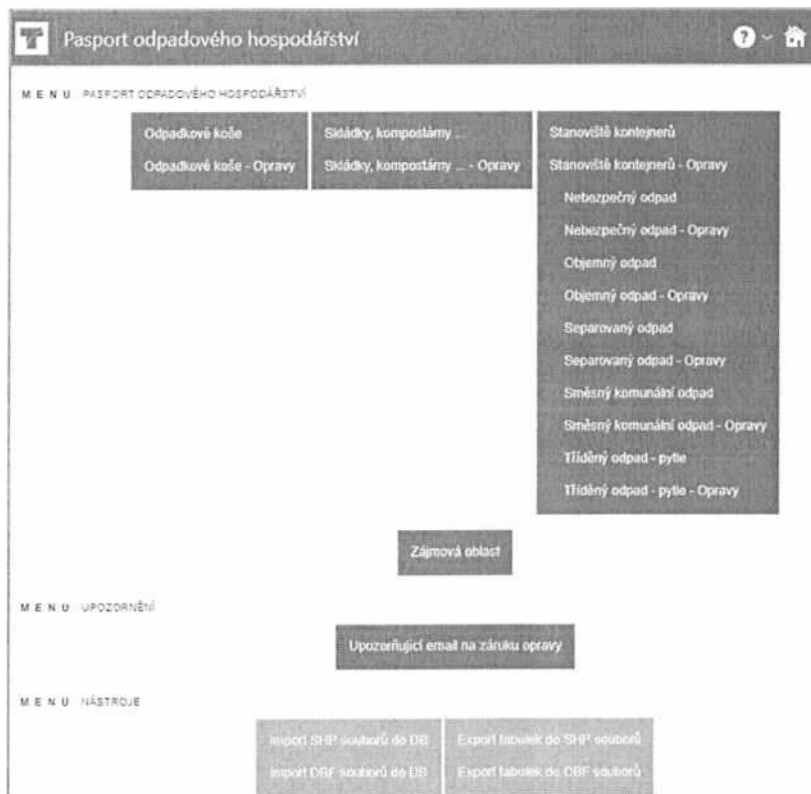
Pasport odpadového hospodářství

MENU PASPORT ODPADOVÉHO HOSPODÁŘSTVÍ

Odpadkové koše
Odpadkové koše - Opravy

Skládky, kompostárny ...
Skládky, kompostárny ... - Opravy

Stanoviště kontejnerů
Stanoviště kontejnerů - Opravy
Nebezpečný odpad
Nebezpečný odpad - Opravy
Objemný odpad
Objemný odpad - Opravy
Separovaný odpad
Separovaný odpad - Opravy
Směsný komunální odpad
Směsný komunální odpad - Opravy
Tříděný odpad - pytle
Tříděný odpad - pytle - Opravy

Zájmová oblast

MENU UPOZORNĚNÍ

Upozorňující email na záruku opravy

MENU NÁSTROJE

Import SHP souborů do DB
Import DBF souborů do DB

Export tabulek do SHP souborů
Export tabulek do DBF souborů